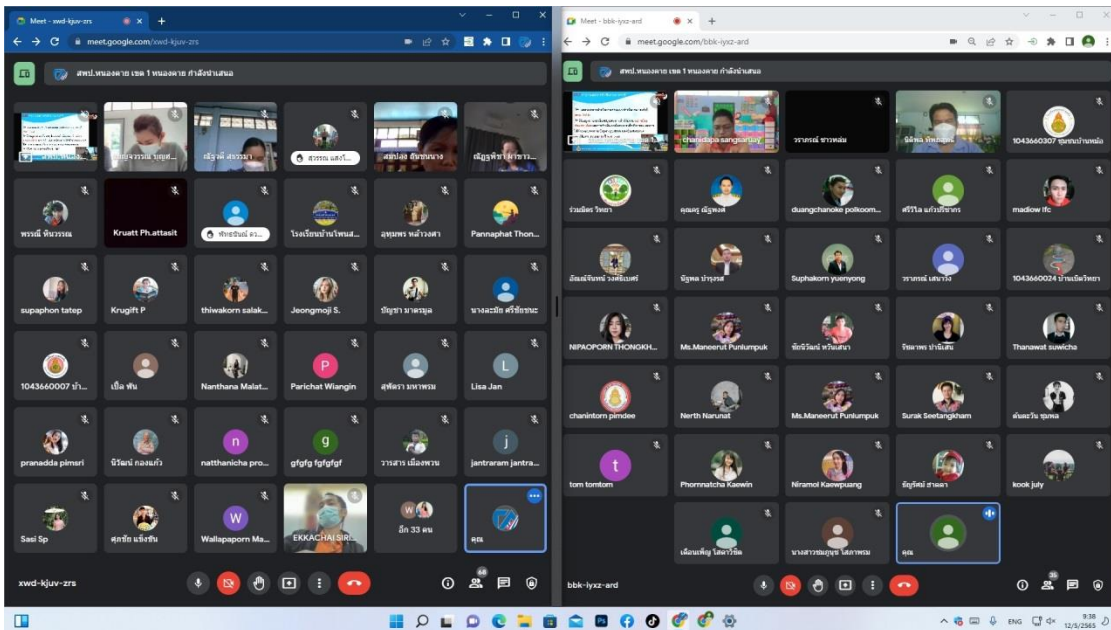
Meet - xwd-kjuv-zrs
meet.google.com/xwd-kjuv-zrs
สพป.หนองคาย เขต 1 หนองคาย กำลังนำเสนอ

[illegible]
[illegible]
ณัฐวดี สรรมา
สวรรณ แสงโ...
สมปอง อินทนนาง
ณัฐรพัชร์ ผิวขาว...
พรรณี หินวรรณ
Kruatt Ph.attasit
ทัศนีย์ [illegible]
โรงเรียนบ้านโพนส...
อุทุมพร หล้าวงศา
Pannaphat Thon...
supaphon tatep
Krugift P
thiwakorn salak...
Jeongmoji S.
ปัญชา มาตรมูล
นางละมัย ศรีชัยชนะ
1043660007 บ้า...
เบิ้ล พัน
Nanthana Malat...
Parichat Wiangin
สุพัตรา มหาพรม
Lisa Jan
pranadda pimsri
นิวัฒน์ กองแก้ว
natthanicha pro...
gfgfg fgfgfgf
วารสาร เมืองพวน
jantraram jantra...
Sasi Sp
ศุภชัย แก้วชิน
Wallapaporn Ma...
EKKACHAI SIR...
อีก 33 คน
คุณ
xwd-kjuv-zrs
68

Meet - bbk-iyxz-ard
meet.google.com/bbk-iyxz-ard
สพป.หนองคาย เขต 1 หนองคาย กำลังนำเสนอ

chandapa sangsuriya
วราภรณ์ ชาวหล่ม
นิติพล ทัพสุริย์
1043660307 ชุมชนบ้านหม้อ
ร่มฉัตร วิทยา
คุณครู ณัฐพงศ์
duangchanoke polkoom...
ศิริไล แก้วปริยากร
madiow ifc
อัฉมณีจันทน์ วงศ์ริมแพร
นิรุพล บำรุงรส
Suphakorn yuenyong
วราภรณ์ เสนาวัง
1043660024 บ้านเวียงวิทยา
NIPAPORN THONGKH...
Ms.Maneerut Punlumpuk
ชัยวิวัฒน์ หวังเสนา
จิราภรณ์ ปาจันสีน
Thanawat suwicha
chanintorn pimdee
Nerth Narunat
Ms.Maneerut Punlumpuk
Surak Seetangkham
ดำแดงวัน ชุมพล
tom tomtom
Phornnatcha Kaewin
Niramol Kaewpuang
ธัญรัตน์ สายผา
kook july
เดือนเพ็ญ โสดาวิชัย
นางสาวชมพูนุช โสดาพรม
คุณ
bbk-iyxz-ard
36

ENG 9:38 12/5/2565